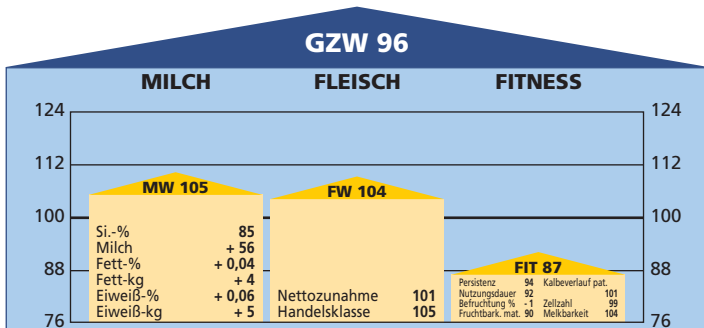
GZW 96

MILCH FLEISCH FITNESS

124 112 100 88 76

124 112 100 88 76

MW 105

| Si.-% | 85 |
|---|---|
| Milch | + 56 |
| Fett-% | + 0,04 |
| Fett-kg | + 4 |
| Eiweiß-% | + 0,06 |
| Eiweiß-kg | + 5 |

FW 104

| Nettozunahme | 101 |
|---|---|
| Handelsklasse | 105 |

FIT 87

| Persistenz | 94 | Kalbeverlauf pat. | |
|---|---|---|---|
| Nutzungsdauer | 92 | | 101 |
| Befruchtung % | - 1 | Zellzahl | 99 |
| Fruchtbark. mat. | 90 | Melkbarkeit | 104 |